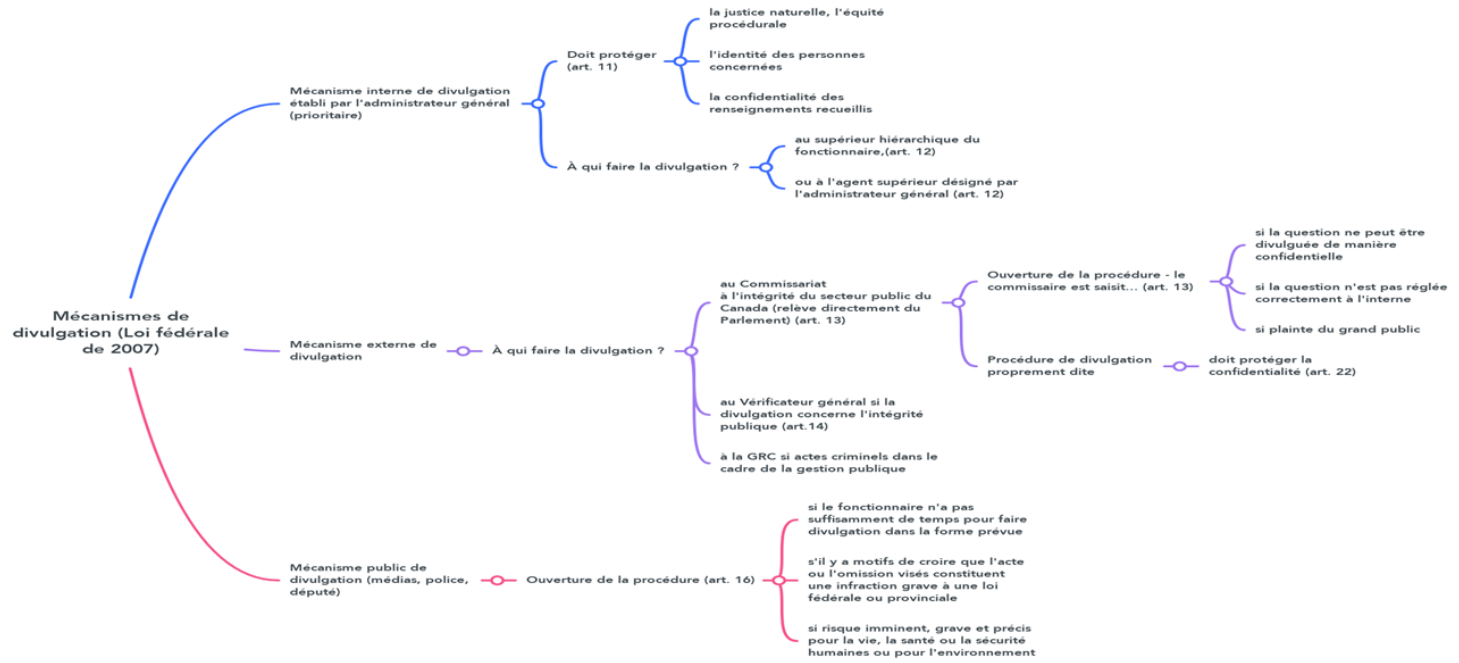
Mécanismes de divulgation (Loi fédérale de 2007)

Mécanisme interne de divulgation établi par l'administrateur général (prioritaire)

Doit protéger (art. 11)

la justice naturelle, l'équité procédurale

l'identité des personnes concernées

la confidentialité des renseignements recueillis

À qui faire la divulgation ?

au supérieur hiérarchique du fonctionnaire,(art. 12)

ou à l'agent supérieur désigné par l'administrateur général (art. 12)

Mécanisme externe de divulgation

À qui faire la divulgation ?

au Commissariat à l'intégrité du secteur public du Canada (relève directement du Parlement) (art. 13)

Ouverture de la procédure - le commissaire est saisit... (art. 13)

si la question ne peut être divulguée de manière confidentielle

si la question n'est pas réglée correctement à l'interne

si plainte du grand public

Procédure de divulgation proprement dite

doit protéger la confidentialité (art. 22)

au Vérificateur général si la divulgation concerne l'intégrité publique (art.14)

à la GRC si actes criminels dans le cadre de la gestion publique

Mécanisme public de divulgation (médias, police, député)

Ouverture de la procédure (art. 16)

si le fonctionnaire n'a pas suffisamment de temps pour faire divulgation dans la forme prévue

s'il y a motifs de croire que l'acte ou l'omission visés constituent une infraction grave à une loi fédérale ou provinciale

si risque imminent, grave et précis pour la vie, la santé ou la sécurité humaines ou pour l'environnement